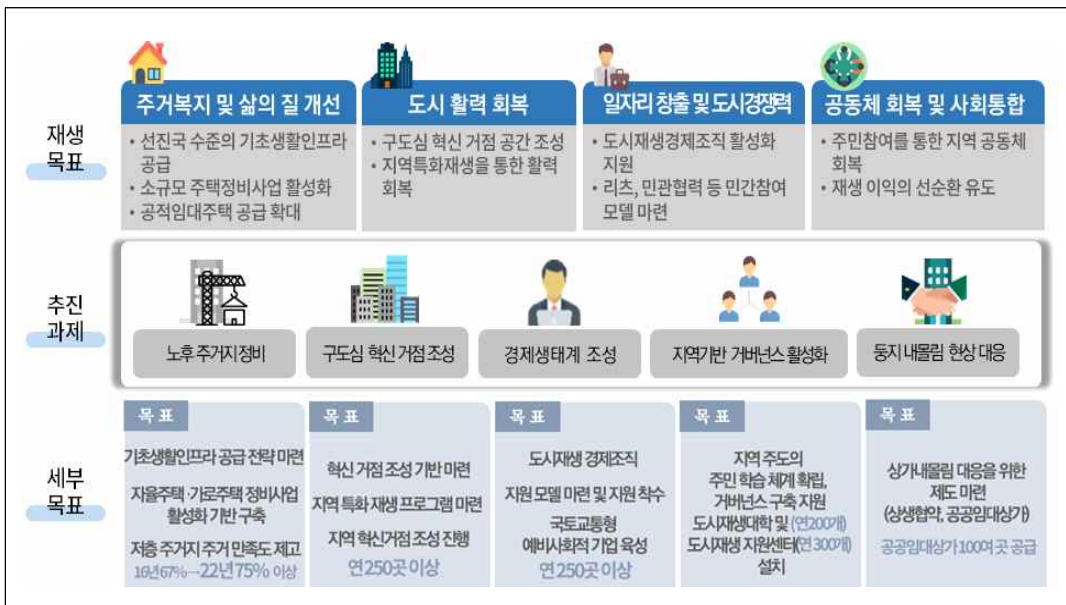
재생 목표

주거복지 및 삶의 질 개선
- 선진국 수준의 기초생활인프라 공급
- 소규모 주택정비사업 활성화
- 공적임대주택 공급 확대

도시 활력 회복
- 구도심 혁신 거점 공간 조성
- 지역특화재생을 통한 활력 회복

일자리 창출 및 도시경쟁력
- 도시재생경제조직 활성화 지원
- 리츠, 민관협력 등 민간참여 모델 마련

공동체 회복 및 사회통합
- 주민참여를 통한 지역 공동체 회복
- 재생 이익의 선순환 유도

추진 과제

노후 주거지 정비

구도심 혁신 거점 조성

경제생태계 조성

지역기반 거버넌스 활성화

둥지 내몰림 현상 대응

세부 목표

목 표
기초생활인프라 공급 전략 마련
자율주택·가로주택 정비사업 활성화 기반 구축
저층 주거지 주거 만족도 제고
16년67%→22년75% 이상

목 표
혁신 거점 조성 기반 마련
지역 특화 재생 프로그램 마련
지역 혁신거점 조성 진행
연250곳 이상

목 표
도시재생 경제조직
지원 모델 마련 및 지원 착수
국토교통형 예비사회적 기업 육성
연250곳 이상

목 표
지역 주도의 주민 학습 체계 확립, 거버넌스 구축 지원
도시재생대학 및 (연200개)
도시재생 지원센터(연300개) 설치

목 표
상가내몰림 대응을 위한 제도 마련
(상생협약, 공공임대상가)
공공임대상가 100여 곳 공급